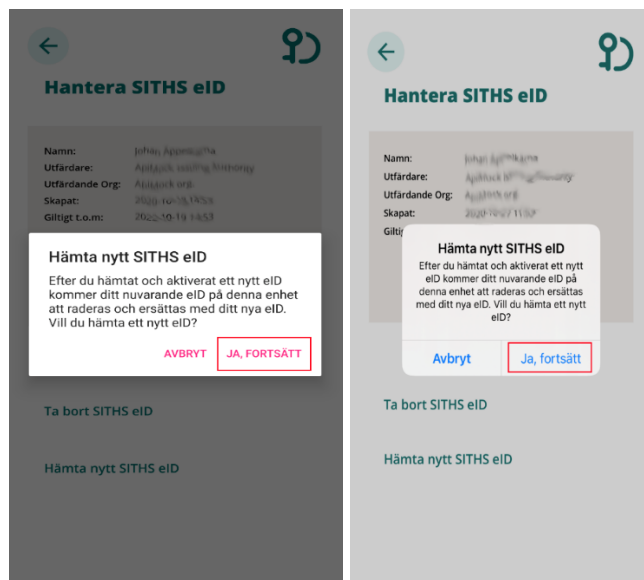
Hantera SITHS eID

Namn: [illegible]
Utfärdare: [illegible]
Utfärdande Org: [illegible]
Skapat: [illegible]
Giltigt t.o.m: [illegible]

Hämta nytt SITHS eID

Efter du hämtat och aktiverat ett nytt eID kommer ditt nuvarande eID på denna enhet att raderas och ersättas med ditt nya eID. Vill du hämta ett nytt eID?

AVBRYT JA, FORTSÄTT

Ta bort SITHS eID

Hämta nytt SITHS eID

Hantera SITHS eID

Namn: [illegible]
Utfärdare: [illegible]
Utfärdande Org: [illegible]
Skapat: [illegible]
Giltigt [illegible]

Hämta nytt SITHS eID

Efter du hämtat och aktiverat ett nytt eID kommer ditt nuvarande eID på denna enhet att raderas och ersättas med ditt nya eID. Vill du hämta ett nytt eID?

Avbryt Ja, fortsätt

Ta bort SITHS eID

Hämta nytt SITHS eID